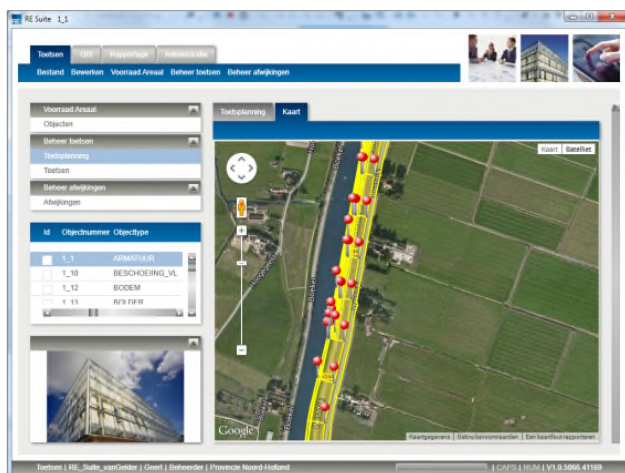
RE Suite 1_1

Toetsen | GIS | Rapportage | Administratie

Bestand | Bewerken | Voorraad Areaal | Beheer toetsen | Beheer afwijkingen

Voorraad Areaal
Objecten

Beheer toetsen
Toetsplanning
Toetsen

Beheer afwijkingen
Afwijkingen

| Id | Objectnummer | Objecttype |
|---|---|---|
| | 1_1 | ARMATUUR |
| | 1_10 | BESCHOEING_VL |
| | 1_12 | BODEM |
| | 1_13 | BOLDER |

Toetsplanning | Kaart

Kaart | Satelliet

Google

Kaartgegevens | Gebruiksvoorwaarden | Een kaartfout rapporteren

Toetsen | RE_Suite_vanGelder | Geert | Beheerder | Provincie Noord-Holland

| CAPS | NUM | V1.0.5066.41169